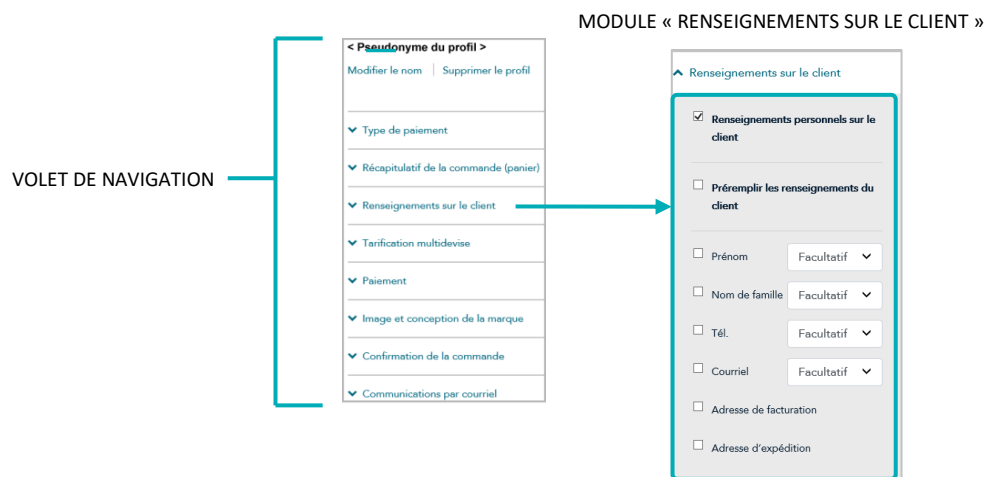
MODULE « RENSEIGNEMENTS SUR LE CLIENT »

VOLET DE NAVIGATION

< Pseudonyme du profil >

Modifier le nom | Supprimer le profil

Type de paiement

Récapitulatif de la commande (panier)

Renseignements sur le client

Tarification multidevise

Paiement

Image et conception de la marque

Confirmation de la commande

Communications par courriel

Renseignements sur le client

☑ Renseignements personnels sur le client

☐ Préremplir les renseignements du client

☐ Prénom Facultatif

☐ Nom de famille Facultatif

☐ Tél. Facultatif

☐ Courriel Facultatif

☐ Adresse de facturation

☐ Adresse d'expédition